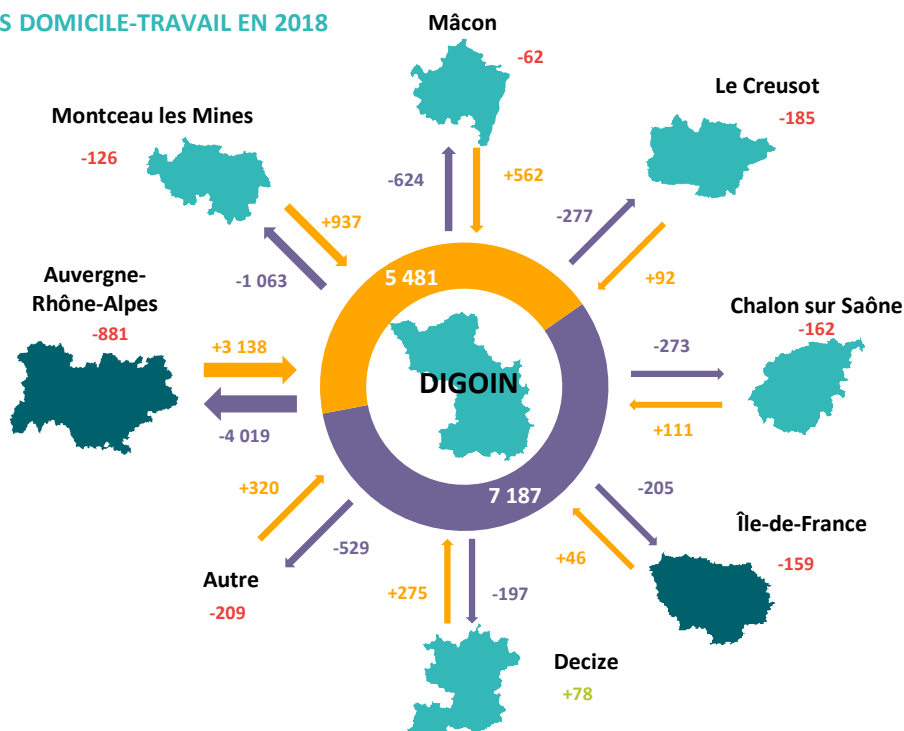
S DOMICILE-TRAVAIL EN 2018

Mâcon
-62
-624
+562

Le Creusot
-185
-277
+92

Montceau les Mines
-126
+937
-1 063

Auvergne-Rhône-Alpes
-881
+3 138
-4 019

5 481
DIGOIN
7 187

Chalon sur Saône
-162
-273
+111

-205
Île-de-France
-159
+46

+320
-529
Autre
-209

+275
-197
Decize
+78